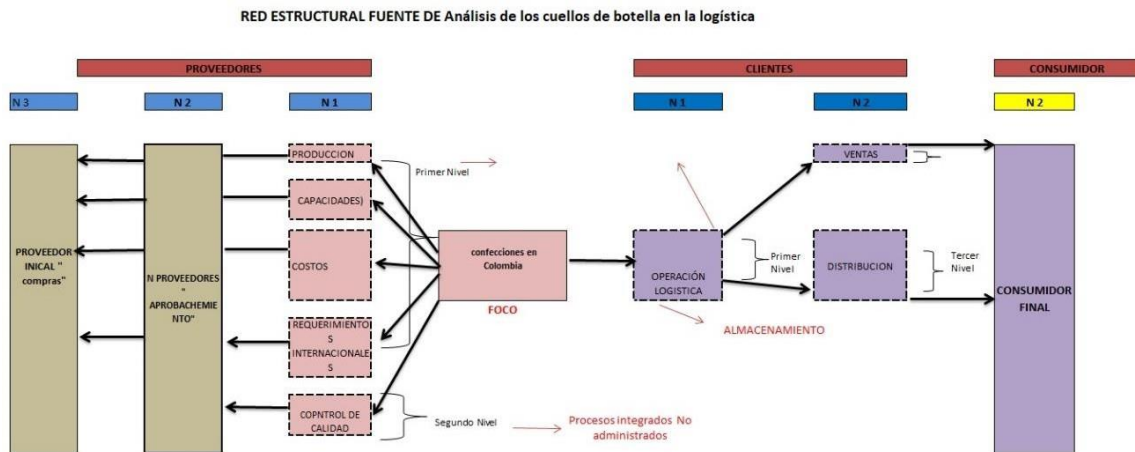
RED ESTRUCTURAL FUENTE DE Análisis de los cuellos de botella en la logística

PROVEEDORES

CLIENTES

CONSUMIDOR

N 3

N 2

N 1

N 1

N 2

N 2

PROVEEDOR INICAL " compras"

N PROVEEDORES " APROBACHEMIENTO"

PRODUCCION

CAPACIDADES)

COSTOS

REQUERIMIENTOS INTERNACIONALES

COPNTROL DE CALIDAD

Primer Nivel

confecciones en Colombia

FOCO

Segundo Nivel

Procesos integrados No administrados

OPERACIÓN LOGISTICA

Primer Nivel

ALMACENAMIENTO

VENTAS

DISTRIBUCION

Tercer Nivel

CONSUMIDOR FINAL